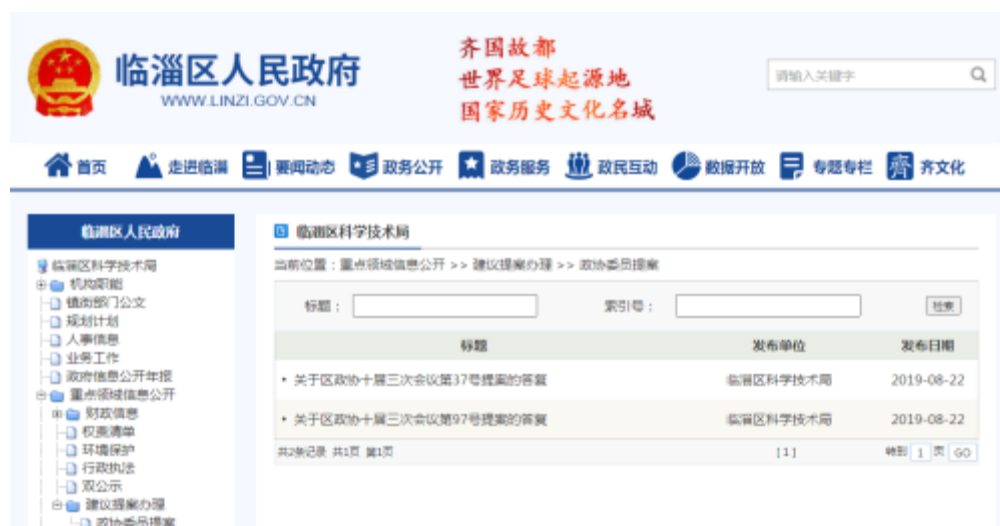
临淄区人民政府
WWW.LINZI.GOV.CN

齐国故都
世界足球起源地
国家历史文化名城

请输入关键字

首页 走进临淄 要闻动态 政务公开 政务服务 政民互动 数据开放 专题专栏 齐文化

临淄区人民政府

临淄区科学技术局
机构职能
镇街部门公文
规划计划
人事信息
业务工作
政府信息公开年报
重点领域信息公开
财政信息
权责清单
环境保护
行政执法
双公示
建议提案办理
政协委员提案

临淄区科学技术局

当前位置：重点领域信息公开 >> 建议提案办理 >> 政协委员提案

标题：
索引号：
检索

| 标题 | 发布单位 | 发布日期 |
|---|---|---|
| 关于区政协十届三次会议第37号提案的答复 | 临淄区科学技术局 | 2019-08-22 |
| 关于区政协十届三次会议第97号提案的答复 | 临淄区科学技术局 | 2019-08-22 |

共2条记录 共1页 第1页 [1] 转到 1 页 GO